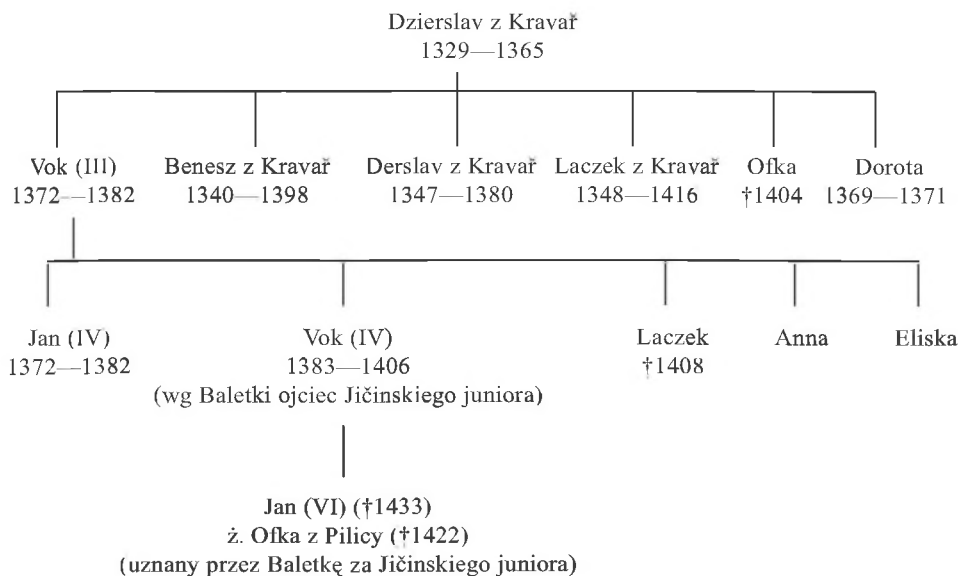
Dzierslav z Kravař
1329—1365

Vok (III)
1372—1382

Benesz z Kravař
1340—1398

Derslav z Kravař
1347—1380

Laczek z Kravař
1348—1416

Ofka
†1404

Dorota
1369—1371

Jan (IV)
1372—1382

Vok (IV)
1383—1406
(wg Baletki ojciec Jičinskiego juniora)

Laczek
†1408

Anna

Eliska

Jan (VI) (†1433)
ż. Ofka z Pilicy (†1422)
(uznany przez Baletkę za Jičinskiego juniora)